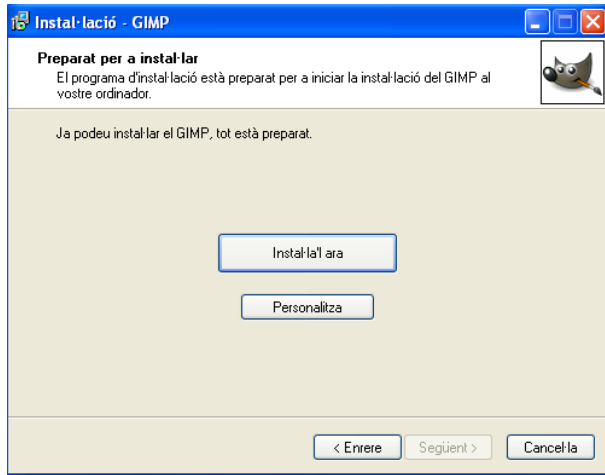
Instal·lació - GIMP

Preparat per a instal·lar
El programa d'instal·lació està preparat per a iniciar la instal·lació del GIMP al vostre ordinador.

Ja podeu instal·lar el GIMP, tot està preparat.

Instal·la'l ara

Personalitza

< Enrere
Següent >
Cancel·la